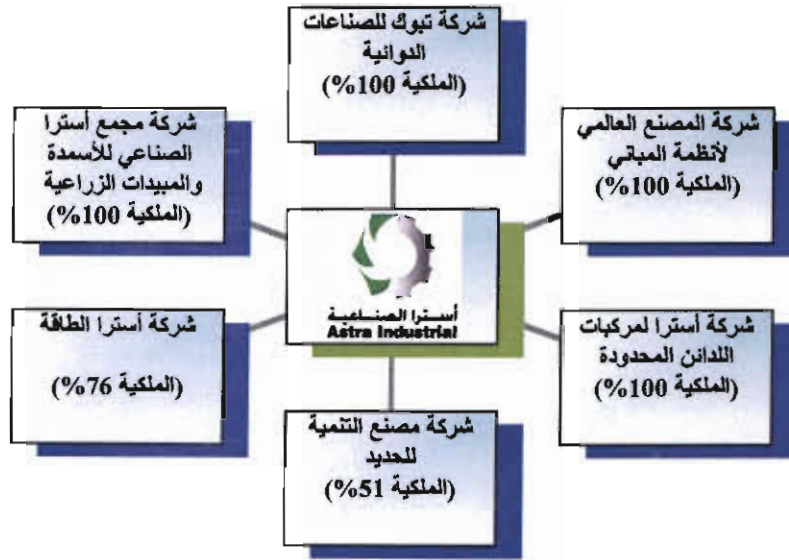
شركة تبوك للصناعات الدوائية
(الملكية 100%)

شركة مجمع أسترا الصناعي للأسمدة والمبيدات الزراعية
(الملكية 100%)

شركة المصنع العالمي لأنظمة المباني
(الملكية 100%)

أسترا الصناعية
Astra Industrial

شركة أسترا الطاقة
(الملكية 76%)

شركة أسترا لمركبات اللدائن المحدودة
(الملكية 100%)

شركة مصنع التنمية للحديد
(الملكية 51%)